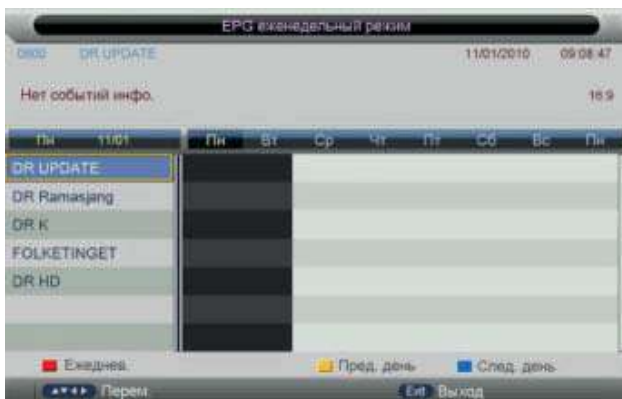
EPG еженедельный режим

0800 DR UPDATE 11/01/2010 09:08:47

Нет событий инфо. 16:9

Пн 11/01

Пн Вт Ср Чт Пт Сб Вс Пн

DR UPDATE

DR Ramasjang

DR K

FOLKETINGET

DR HD

Ежеднев. Пред. день След. день

Перем Exit Выход